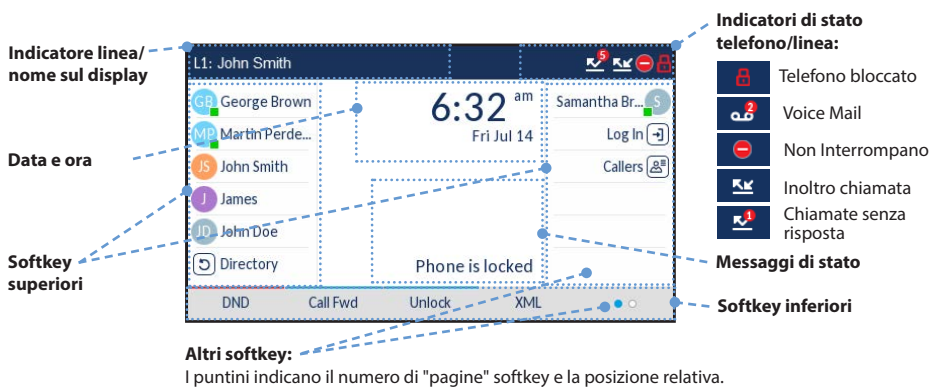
Indicatore linea/ nome sul display

Data e ora

Softkey superiori

Indicatori di stato telefono/linea:

L1: John Smith

5

GB George Brown
MP Martin Perde...
JS John Smith
J James
JD John Doe
Directory

6:32 am
Fri Jul 14

Phone is locked

Samantha Br... S
Log In
Callers

DND
Call Fwd
Unlock
XML

Telefono bloccato
2
Voice Mail
Non Interrompano
Inoltro chiamata
1
Chiamate senza risposta

Messaggi di stato

Softkey inferiori

Altri softkey:
I puntini indicano il numero di "pagine" softkey e la posizione relativa.